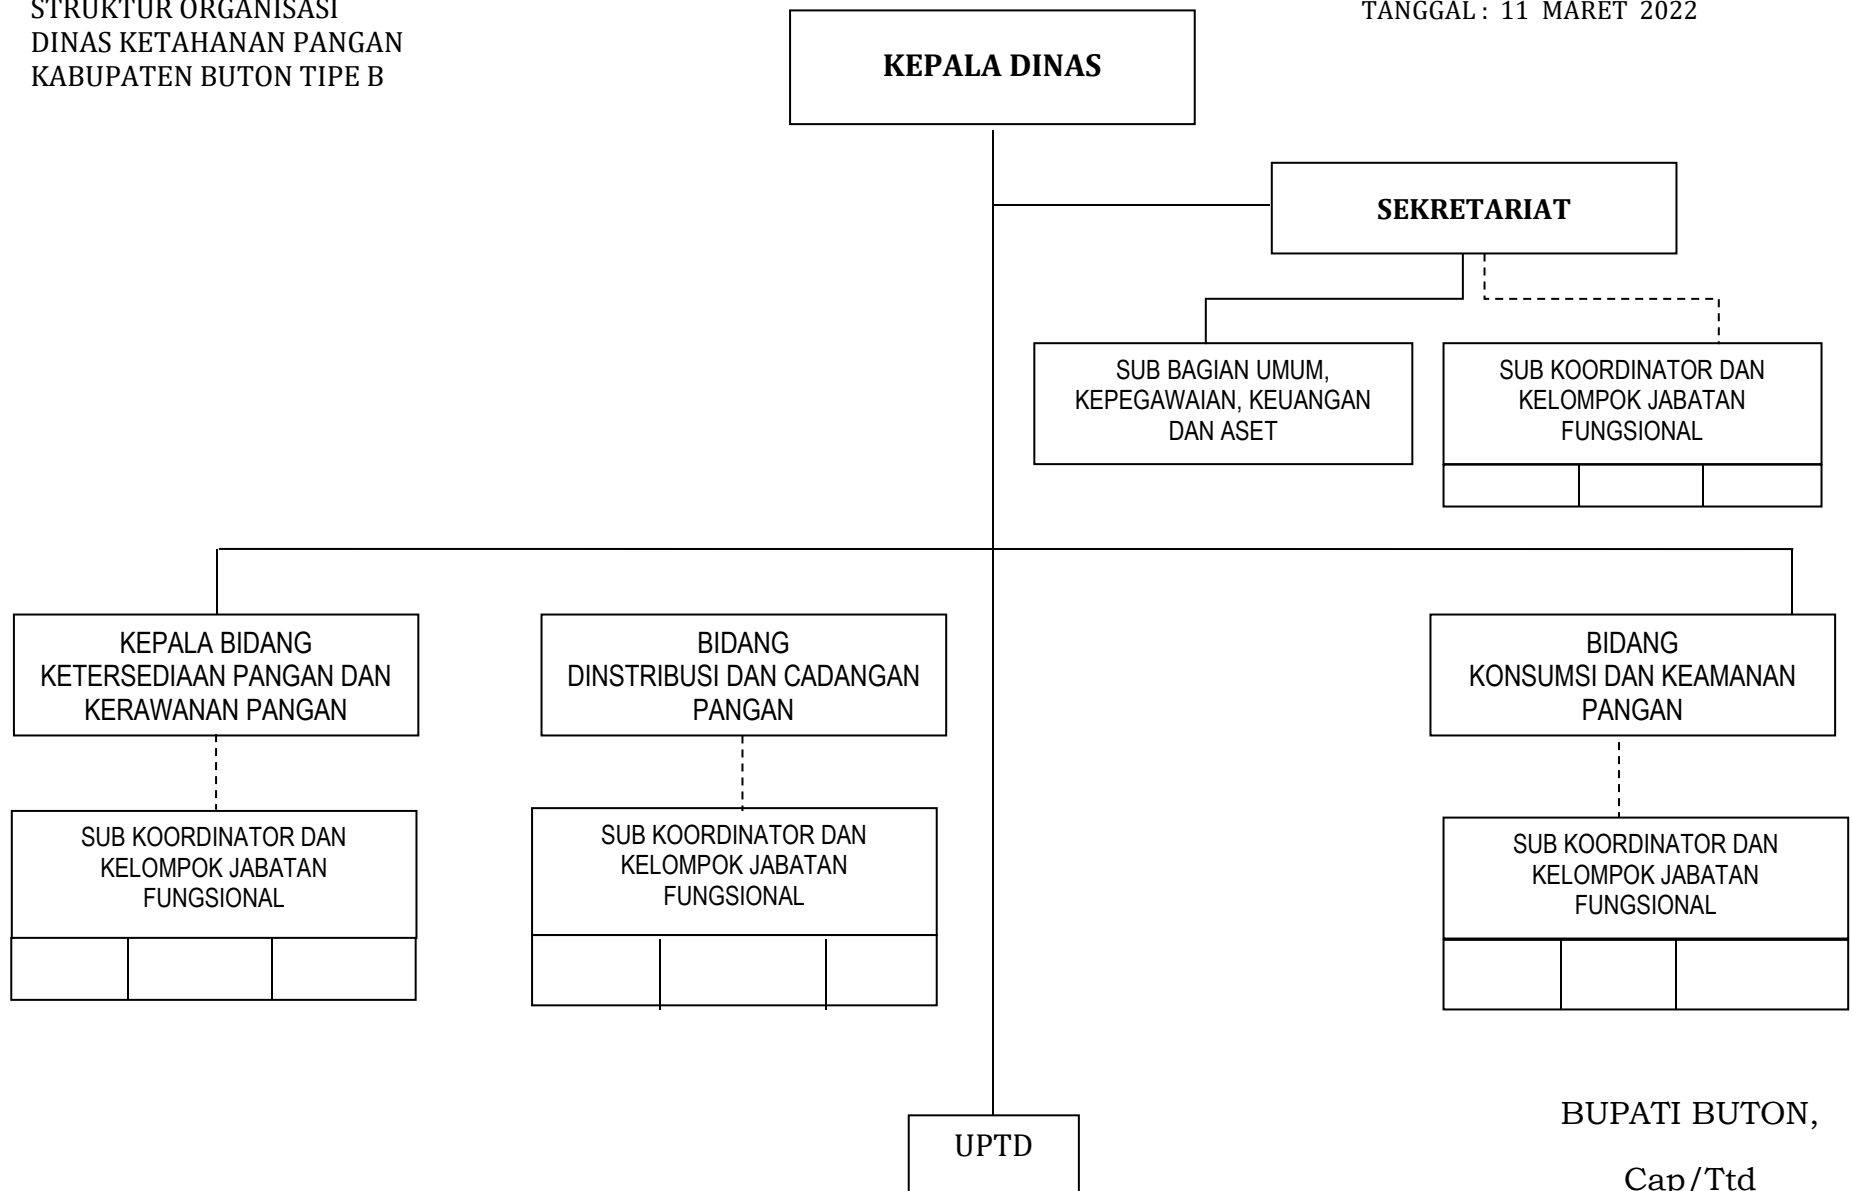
STRUKTUR ORGANISASI
DINAS KETAHANAN PANGAN
KABUPATEN BUTON TIPE B

TANGGAL : 11 MARET 2022

KEPALA DINAS

SEKRETARIAT

SUB BAGIAN UMUM, KEPEGAWAIAN, KEUANGAN DAN ASET

SUB KOORDINATOR DAN KELOMPOK JABATAN FUNGSIONAL

KEPALA BIDANG KETERSEDIAAN PANGAN DAN KERAWANAN PANGAN

BIDANG DINSTRIBUSI DAN CADANGAN PANGAN

BIDANG KONSUMSI DAN KEAMANAN PANGAN

SUB KOORDINATOR DAN KELOMPOK JABATAN FUNGSIONAL

SUB KOORDINATOR DAN KELOMPOK JABATAN FUNGSIONAL

SUB KOORDINATOR DAN KELOMPOK JABATAN FUNGSIONAL

UPTD

BUPATI BUTON,

Cap/Ttd